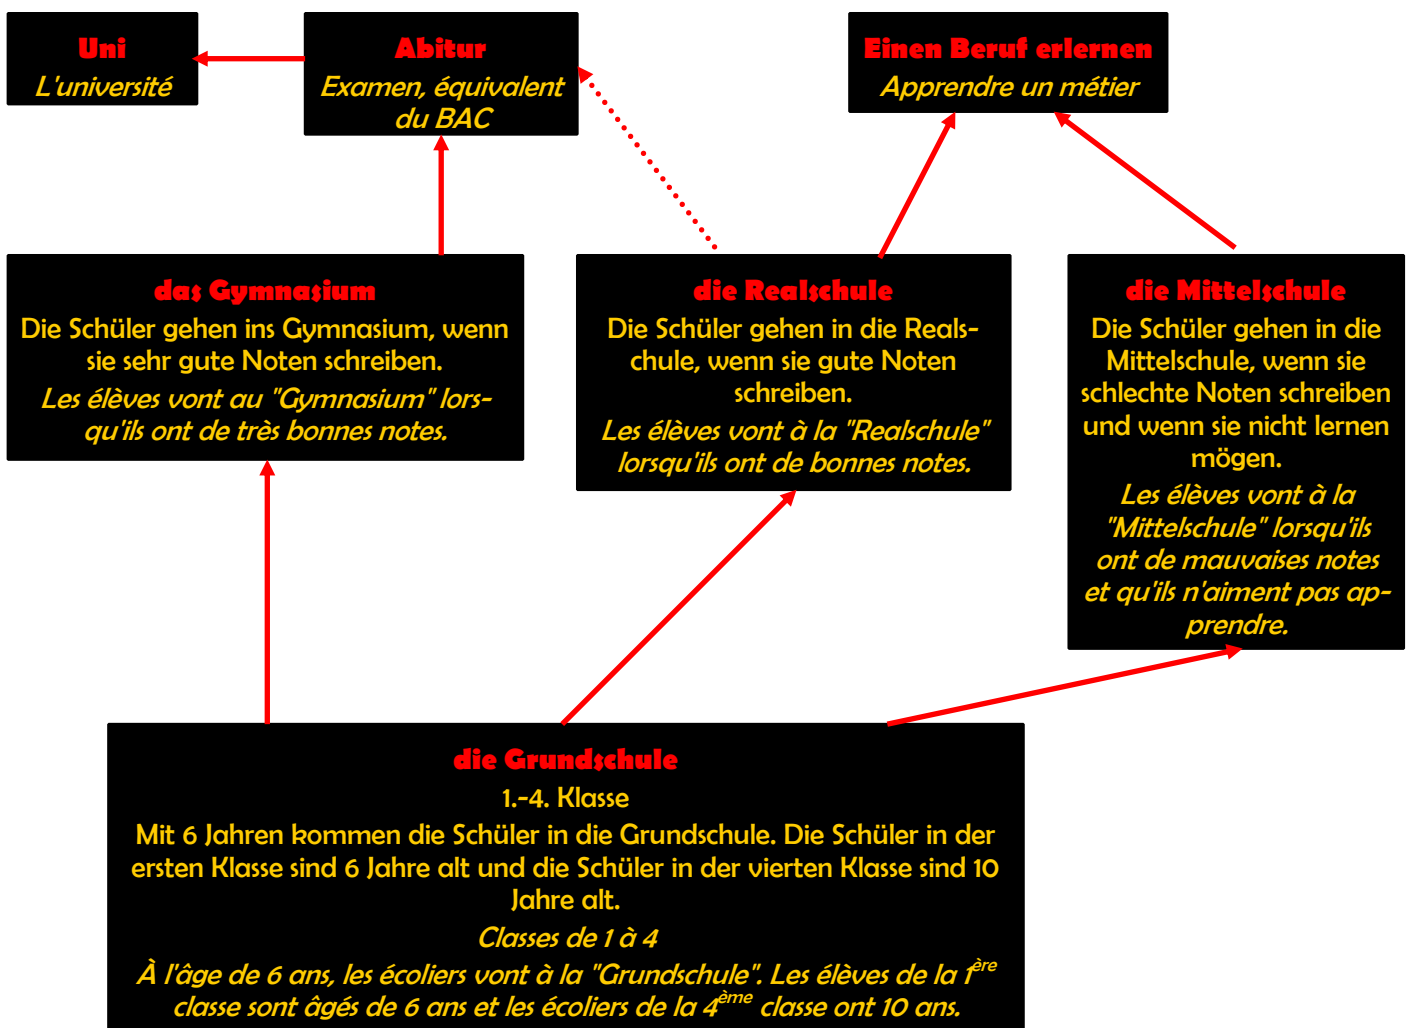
Uni
L'université

Abitur
Examen, équivalent du BAC

Einen Beruf erlernen
Apprendre un métier

das Gymnasium
Die Schüler gehen ins Gymnasium, wenn sie sehr gute Noten schreiben.
Les élèves vont au "Gymnasium" lorsqu'ils ont de très bonnes notes.

die Realschule
Die Schüler gehen in die Realschule, wenn sie gute Noten schreiben.
Les élèves vont à la "Realschule" lorsqu'ils ont de bonnes notes.

die Mittelschule
Die Schüler gehen in die Mittelschule, wenn sie schlechte Noten schreiben und wenn sie nicht lernen mögen.
Les élèves vont à la "Mittelschule" lorsqu'ils ont de mauvaises notes et qu'ils n'aiment pas apprendre.

die Grundschule
1.-4. Klasse
Mit 6 Jahren kommen die Schüler in die Grundschule. Die Schüler in der ersten Klasse sind 6 Jahre alt und die Schüler in der vierten Klasse sind 10 Jahre alt.
Classes de 1 à 4
À l'âge de 6 ans, les écoliers vont à la "Grundschule". Les élèves de la $1^{ère}$ classe sont âgés de 6 ans et les écoliers de la $4^{ème}$ classe ont 10 ans.